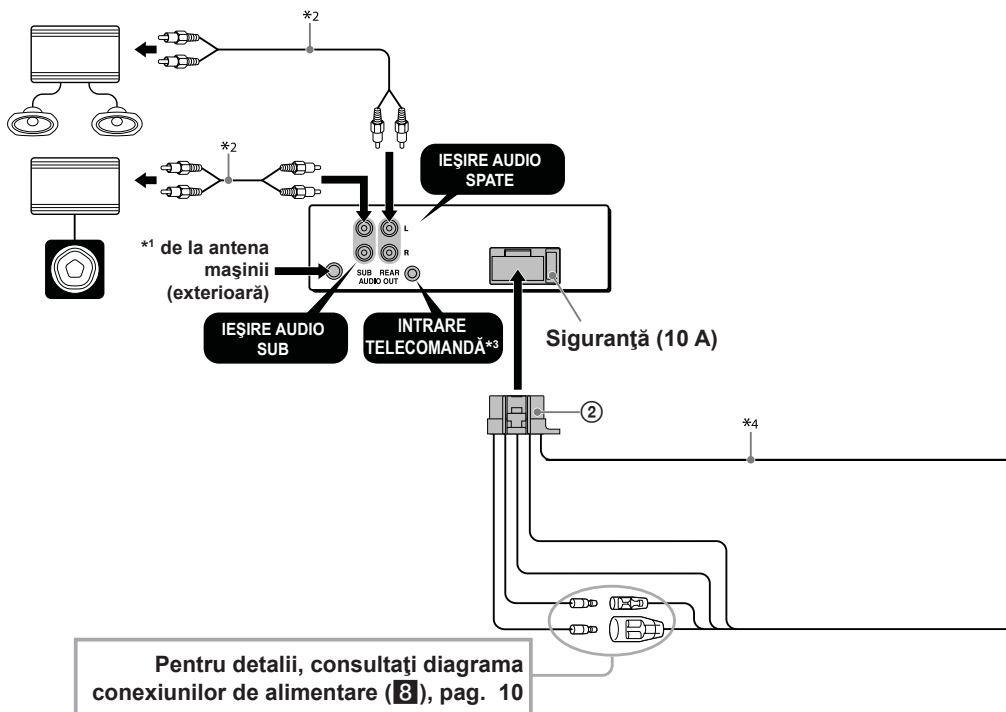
$*2$

$*2$

IEŞIRE AUDIO SPATE

L

R

$*^1$ de la antena maşinii (exterioară)

SUB AUDIO

REAR OUT

IEŞIRE AUDIO SUB

INTRARE TELECOMANDĂ$*^3$

Siguranţă (10 A)

②

$*4$

Pentru detalii, consultaţi diagrama conexiunilor de alimentare (8), pag. 10